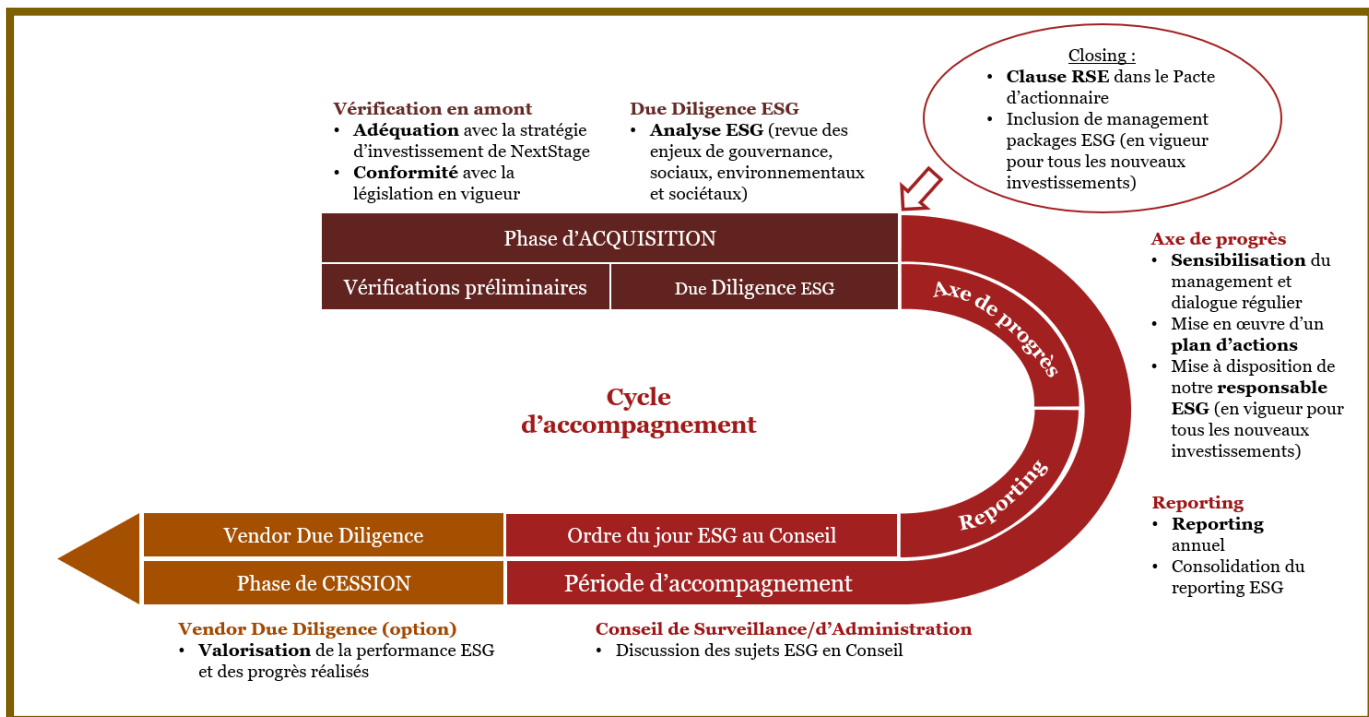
Closing :
• Clause RSE dans le Pacte d'actionnaire
• Inclusion de management packages ESG (en vigueur pour tous les nouveaux investissements)

Vérification en amont
• Adéquation avec la stratégie d'investissement de NextStage
• Conformité avec la législation en vigueur

Due Diligence ESG
• Analyse ESG (revue des enjeux de gouvernance, sociaux, environnementaux et sociétaux)

Phase d'ACQUISITION

Vérifications préliminaires

Due Diligence ESG

Axe de progrès

Reporting

Cycle d'accompagnement

Axe de progrès
• Sensibilisation du management et dialogue régulier
• Mise en œuvre d'un plan d'actions
• Mise à disposition de notre responsable ESG (en vigueur pour tous les nouveaux investissements)

Reporting
• Reporting annuel
• Consolidation du reporting ESG

Vendor Due Diligence

Ordre du jour ESG au Conseil

Phase de CESSION

Période d'accompagnement

Vendor Due Diligence (option)
• Valorisation de la performance ESG et des progrès réalisés

Conseil de Surveillance/d'Administration
• Discussion des sujets ESG en Conseil